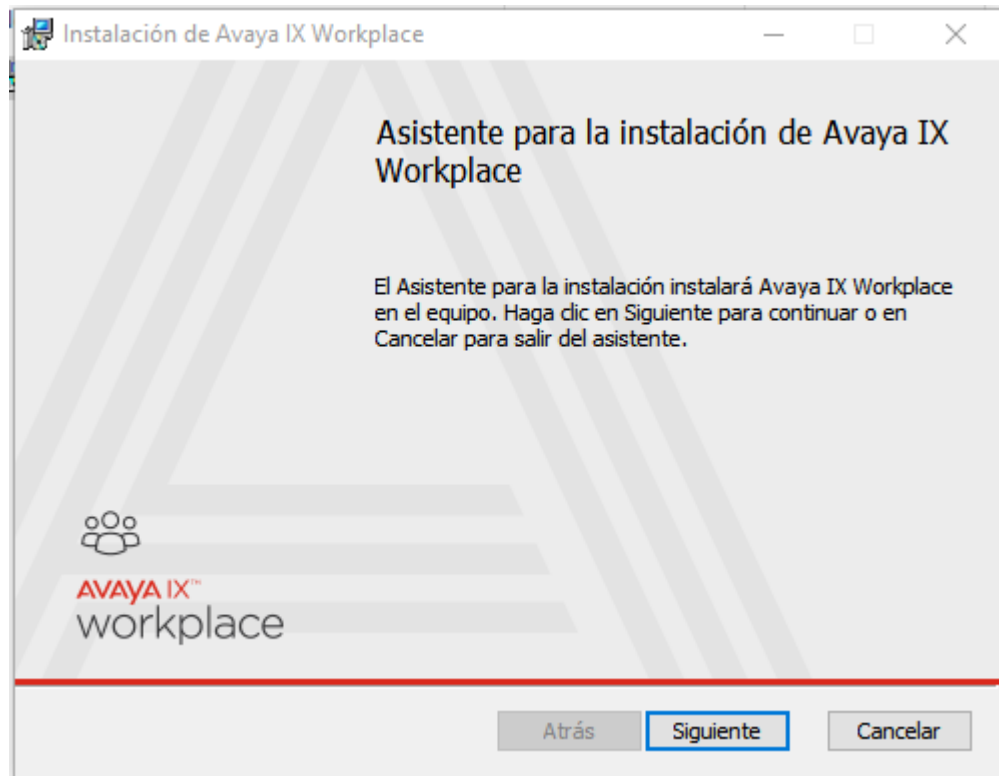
Instalación de Avaya IX Workplace

Asistente para la instalación de Avaya IX Workplace

El Asistente para la instalación instalará Avaya IX Workplace en el equipo. Haga clic en Siguiente para continuar o en Cancelar para salir del asistente.

AVAYA IX™
workplace

Atrás
Siguiente
Cancelar